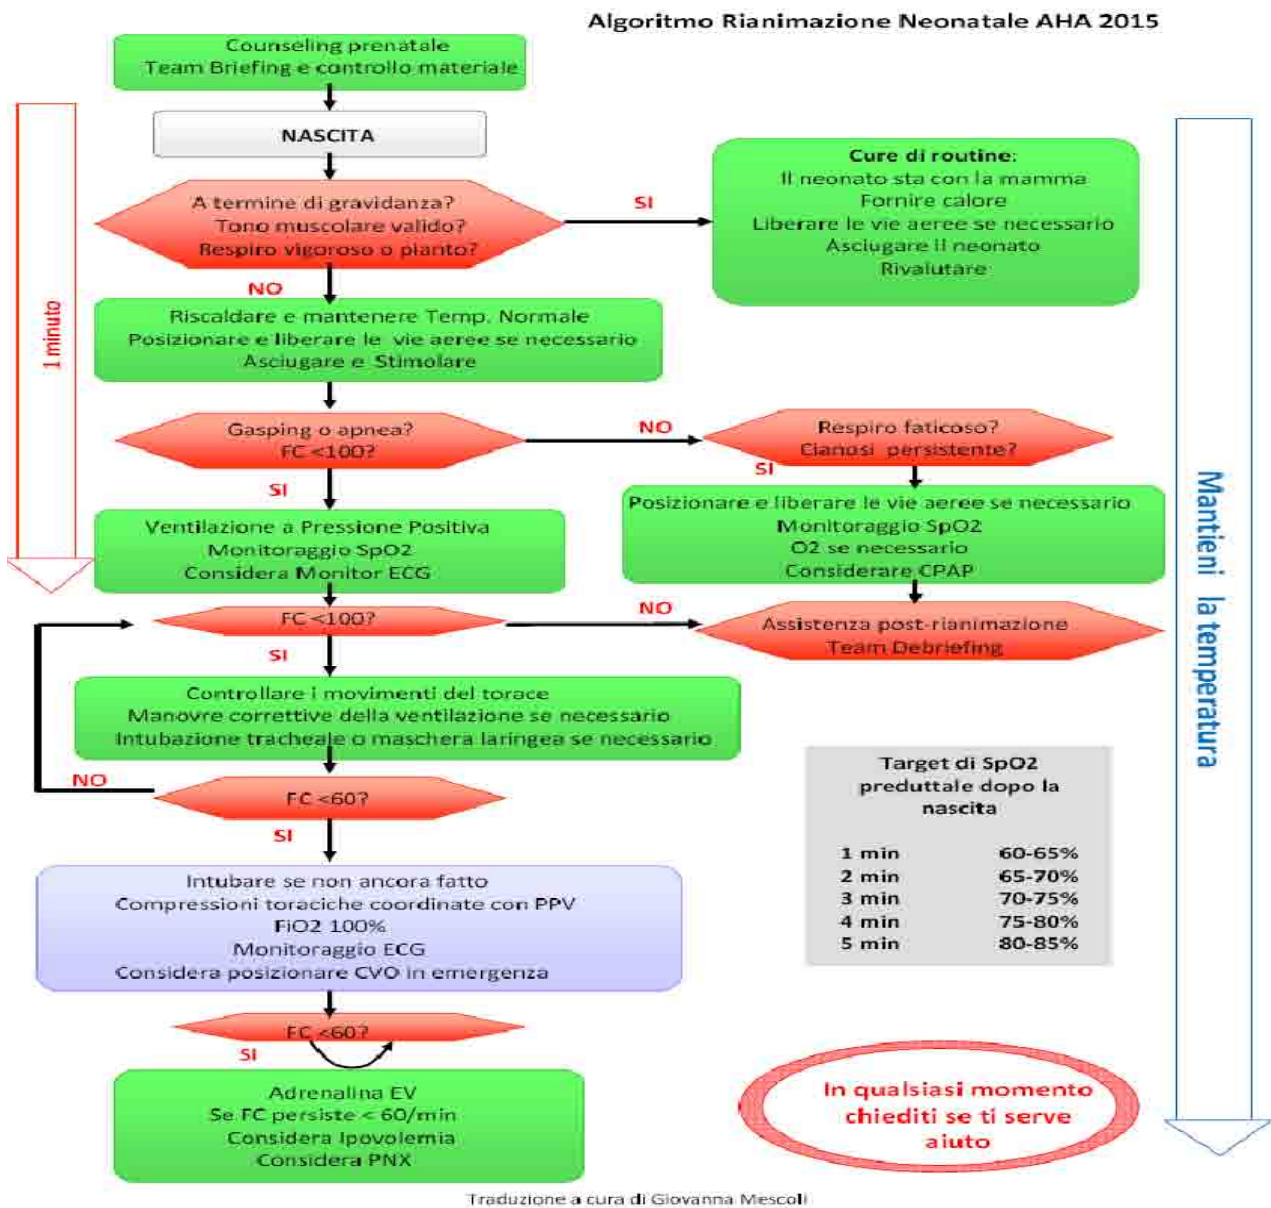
Algoritmo Rianimazione Neonatale AHA 2015

Counseling prenatale
Team Briefing e controllo materiale

NASCITA

1 minuto

A termine di gravidanza?
Tono muscolare valido?
Respiro vigoroso o pianto?

SI

Cure di routine:
Il neonato sta con la mamma
Fornire calore
Liberare le vie aeree se necessario
Asciugare il neonato
Rivalutare

NO

Riscaldare e mantenere Temp. Normale
Posizionare e liberare le vie aeree se necessario
Asciugare e Stimolare

Gasping o apnea?
FC <100?

NO

Respiro faticoso?
Cianosi persistente?

SI

SI

Posizionare e liberare le vie aeree se necessario
Monitoraggio SpO2
O2 se necessario
Considerare CPAP

Ventilazione a Pressione Positiva
Monitoraggio SpO2
Considera Monitor ECG

FC <100?

NO

Assistenza post-rianimazione
Team Debriefing

SI

Controllare i movimenti del torace
Manovre correttive della ventilazione se necessario
Intubazione tracheale o maschera laringea se necessario

NO

FC <60?

SI

Target di SpO2 preduttale dopo la nascita

| | |
|---|---|
| 1 min | 60-65% |
| 2 min | 65-70% |
| 3 min | 70-75% |
| 4 min | 75-80% |
| 5 min | 80-85% |

Intubare se non ancora fatto
Compressioni toraciche coordinate con PPV
FiO2 100%
Monitoraggio ECG
Considera posizionare CVO in emergenza

FC <60?

SI

Adrenalina EV
Se FC persiste < 60/min
Considera Ipovolemia
Considera PNX

In qualsiasi momento chiediti se ti serve aiuto

Mantieni la temperatura

Traduzione a cura di Giovanna Mescoli